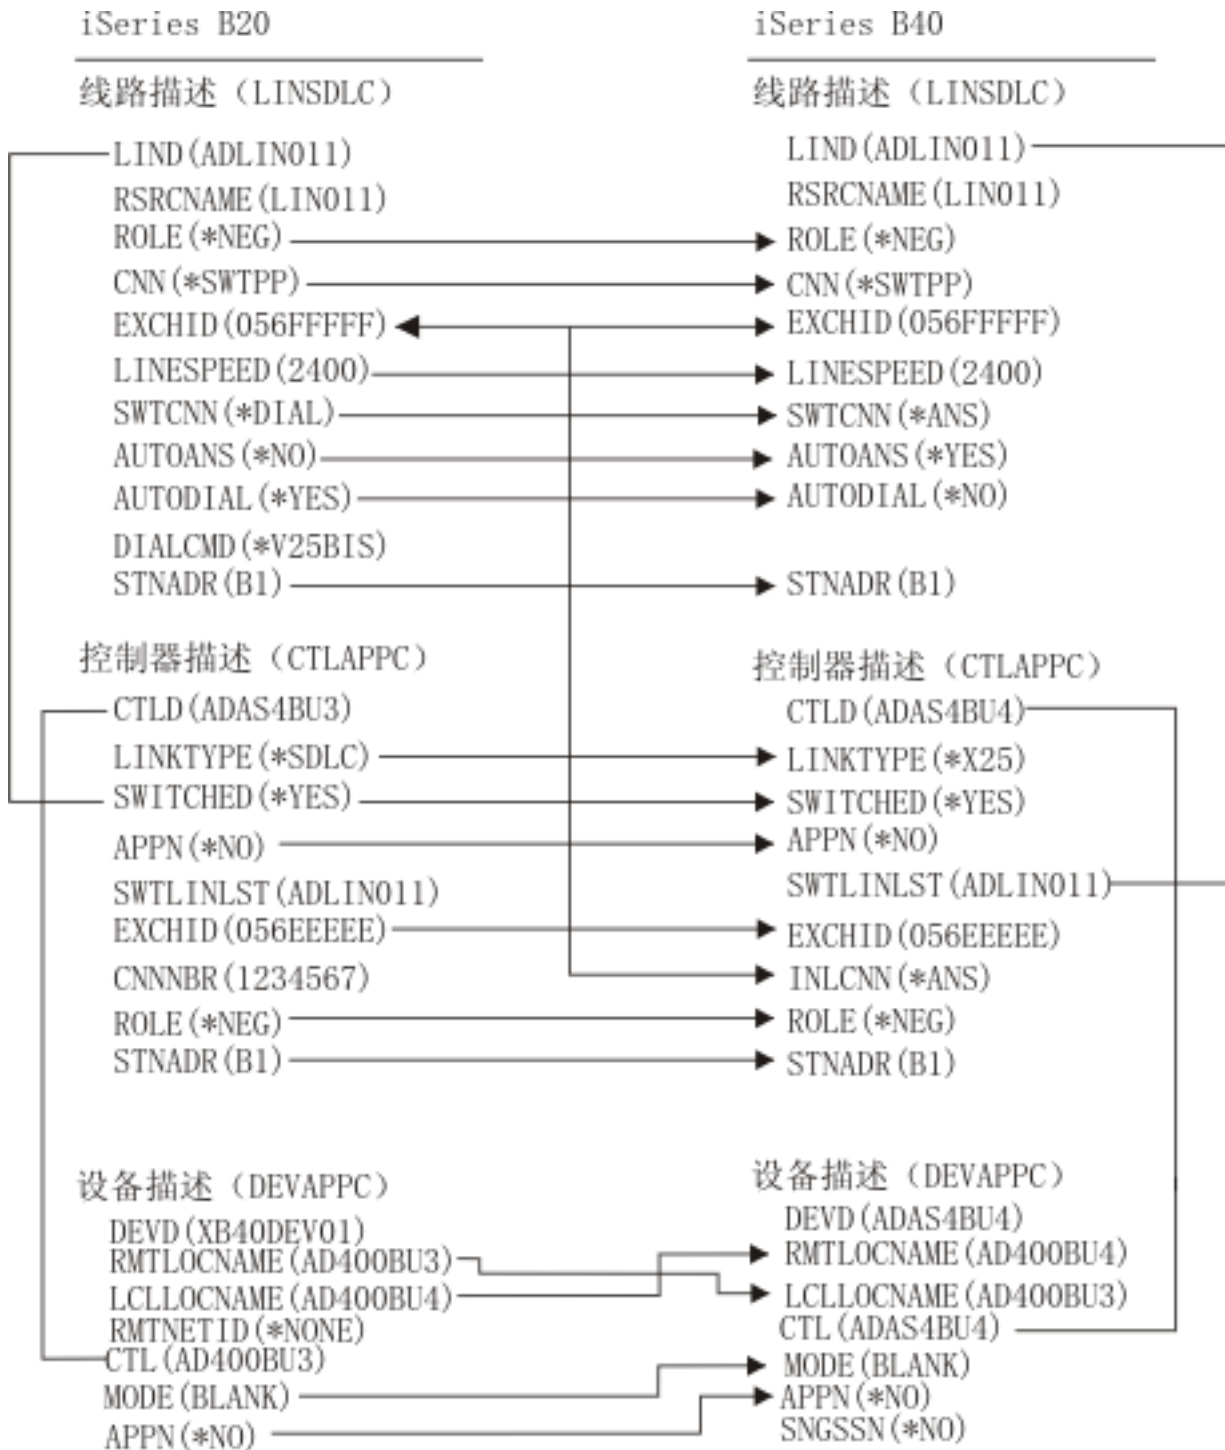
iSeries B20

线路描述（LINSDLC）

LIND(ADLIN011)
RSRCNAME(LIN011)
ROLE(*NEG)
CNN(*SWTPP)
EXCHID(056FFFFF)
LINESPEED(2400)
SWTCNN(*DIAL)
AUTOANS(*NO)
AUTODIAL(*YES)
DIALCMD(*V25BIS)
STNADR(B1)

控制器描述（CTLAPPC）

CTLD(ADAS4BU3)
LINKTYPE(*SDLC)
SWITCHED(*YES)
APPN(*NO)
SWTLINLST(ADLIN011)
EXCHID(056EEEEE)
CNNNBR(1234567)
ROLE(*NEG)
STNADR(B1)

设备描述（DEVAPPC）

DEVD(XB40DEV01)
RMTLOCNAME(AD400BU3)
LCLLOCNAME(AD400BU4)
RMTNETID(*NONE)
CTL(AD400BU3)
MODE(BLANK)
APPN(*NO)

iSeries B40

线路描述（LINSDLC）

LIND(ADLIN011)
RSRCNAME(LIN011)
ROLE(*NEG)
CNN(*SWTPP)
EXCHID(056FFFFF)
LINESPEED(2400)
SWTCNN(*ANS)
AUTOANS(*YES)
AUTODIAL(*NO)
STNADR(B1)

控制器描述（CTLAPPC）

CTLD(ADAS4BU4)
LINKTYPE(*X25)
SWITCHED(*YES)
APPN(*NO)
SWTLINLST(ADLIN011)
EXCHID(056EEEEE)
INLCNN(*ANS)
ROLE(*NEG)
STNADR(B1)

设备描述（DEVAPPC）

DEVD(ADAS4BU4)
RMTLOCNAME(AD400BU4)
LCLLOCNAME(AD400BU3)
CTL(ADAS4BU4)
MODE(BLANK)
APPN(*NO)
SNGSSN(*NO)